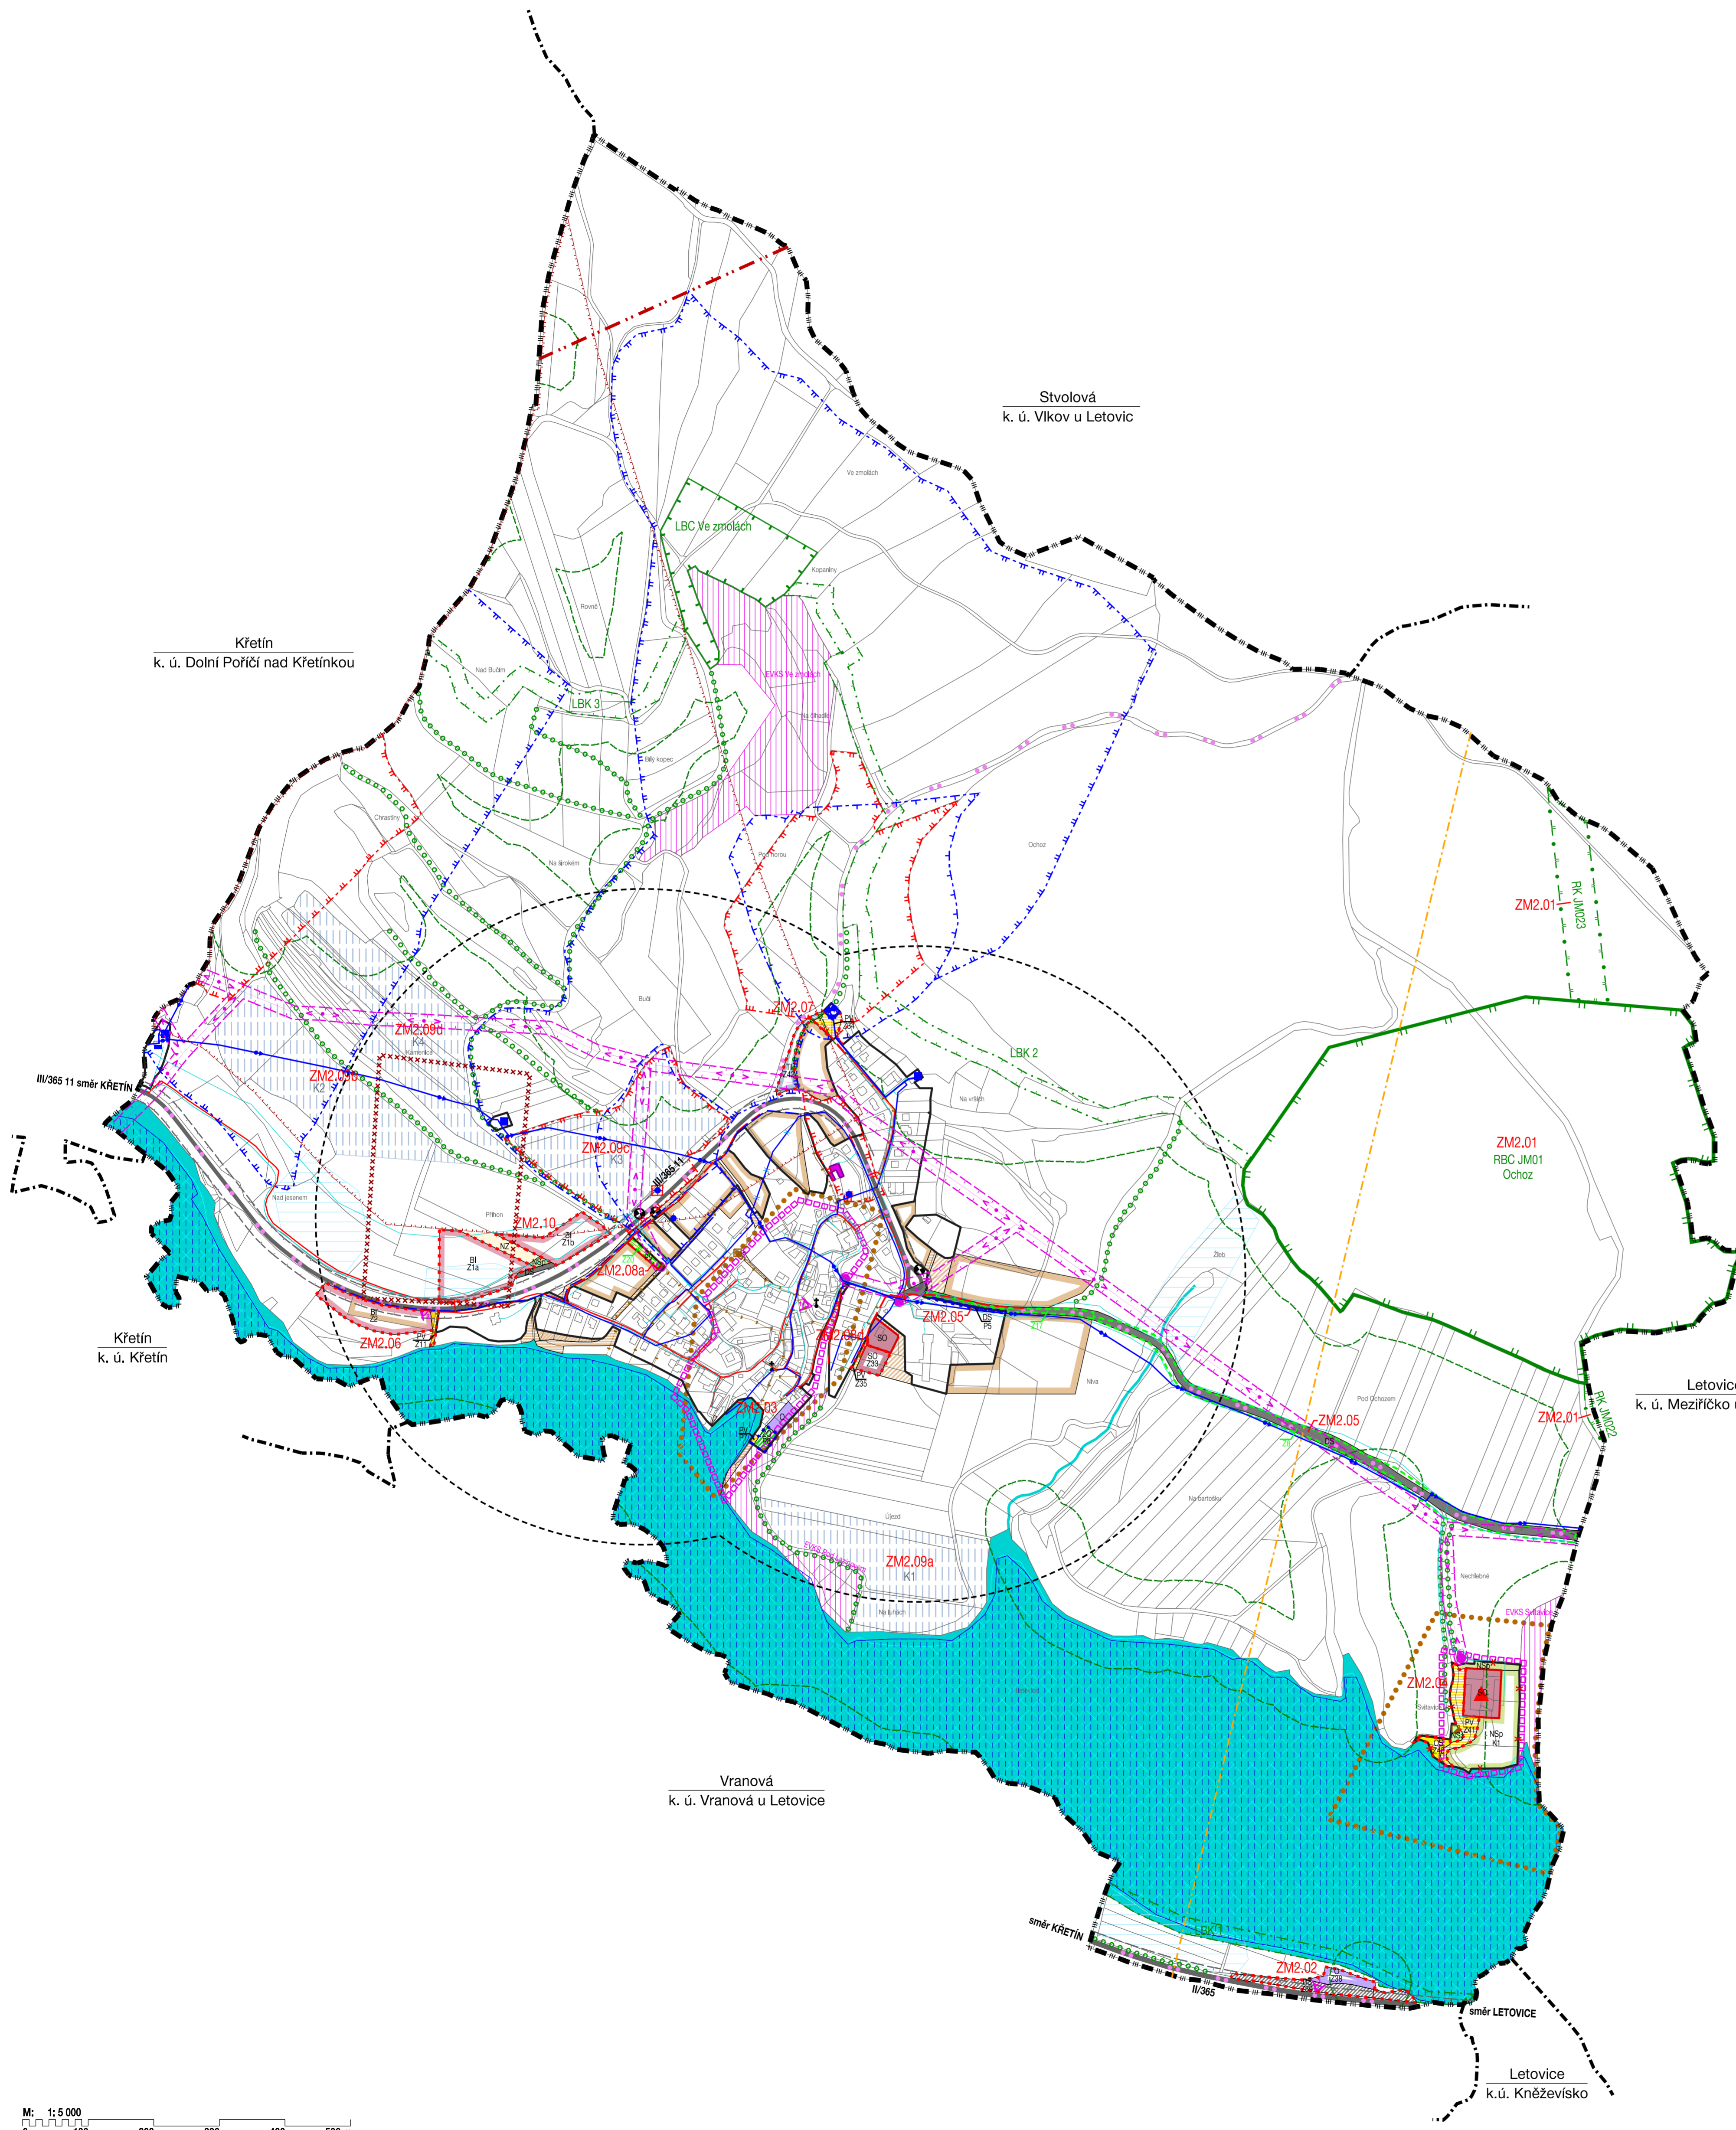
Stvolová
k. ú. Vlkov u Letovic

Křetín
k. ú. Dolní Poříčí nad Křetínkou

Ve zmolách

LBC Ve zmolách

Kopaniny

Rovné

EVKS Ve zmolách

Nad Bučím

LBK 3

Bílý kopec

Chrastiny

Pod horou

Ochoz

Na širokém

ZM2.01

RK JM023

Buči

ZM2.07

ZM2.09d
K4

LBK 2

ZM2.09b
K2

III/365 11 směr KŘETÍN

Na vršich

ZM2.01
RBC JM01
Ochoz

ZM2.09c
K3

III/365 11

Nad Jesenem

Příhon

ZM2.10

BI
Z1b

BI
Z1a

ZM2.08a

Žleb

ZM2.05

DS
P5

BI
Z2

ZM2.06

PV
Z11

ZM2.08d

SO

SO
Z33

PV
Z35

Niva

Křetín
k. ú. Křetín

ZM2.03

Pod Ochozem

ZM2.05

Letovice
k. ú. Meziříčko u

ZM2.01

RK JM022

Na bartošku

Újezd

EVKS

ZM2.09a
K1

Nechlebné

Na turech

EVKS

ZM2.04

PV
Z41

NSp
K1

Vranová
k. ú. Vranová u Letovice

směr KŘETÍN

LBK 1

ZM2.02

Z38

II/365

směr LETOVICE

Letovice
k.ú. Kněževísko

M: 1: 5 000